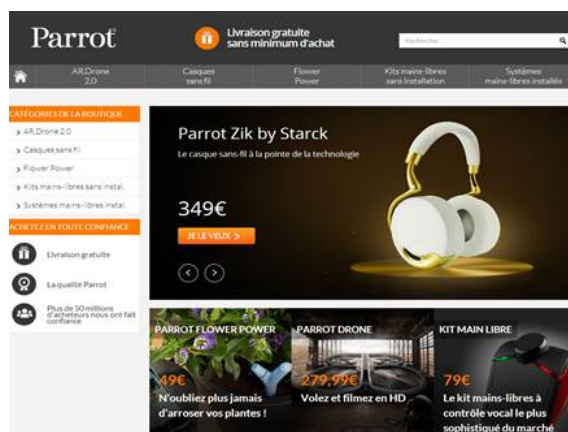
Parrot

Livraison gratuite sans minimum d'achat

Recherche

AR.Drone 2.0

Casques sans fil

Flower Power

Kits mains-libres sans installation

Systèmes mains-libres installés

CATÉGORIES DE LA BOUTIQUE

AR.Drone 2.0

Casques sans fil

Flower Power

Kits mains-libres sans instal.

Systèmes mains-libres instal.

ACHETEZ EN TOUTE CONFIANCE

Livraison gratuite

La qualité Parrot

Plus de 50 millions d'acheteurs nous ont fait confiance

Parrot Zik by Starck

Le casque sans-fil à la pointe de la technologie

349€

JE LE VEUX >

PARROT FLOWER POWER

49€

N'oubliez plus jamais d'arroser vos plantes !

PARROT DRONE

279,99€

Volez et filmez en HD

KIT MAIN LIBRE

79€

Le kit mains-libres à contrôle vocal le plus sophistiqué du marché